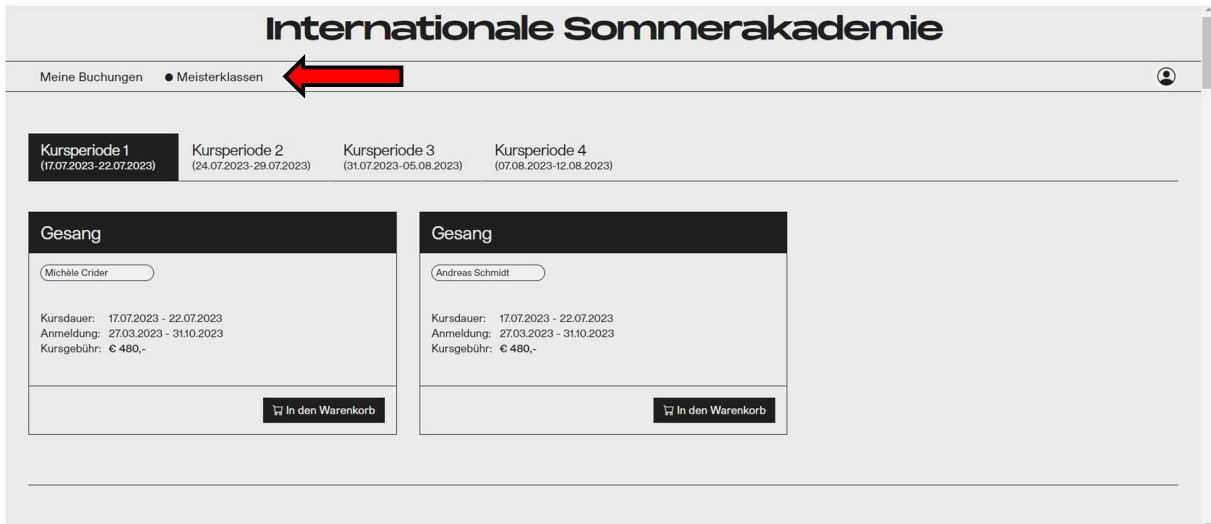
Internationale Sommerakademie

Meine Buchungen ● Meisterklassen

Kursperiode 1
(17.07.2023-22.07.2023)

Kursperiode 2
(24.07.2023-29.07.2023)

Kursperiode 3
(31.07.2023-05.08.2023)

Kursperiode 4
(07.08.2023-12.08.2023)

Gesang

Michèle Crider

Kursdauer: 17.07.2023 - 22.07.2023
Anmeldung: 27.03.2023 - 31.10.2023
Kursgebühr: € 480,-

In den Warenkorb

Gesang

Andreas Schmidt

Kursdauer: 17.07.2023 - 22.07.2023
Anmeldung: 27.03.2023 - 31.10.2023
Kursgebühr: € 480,-

In den Warenkorb